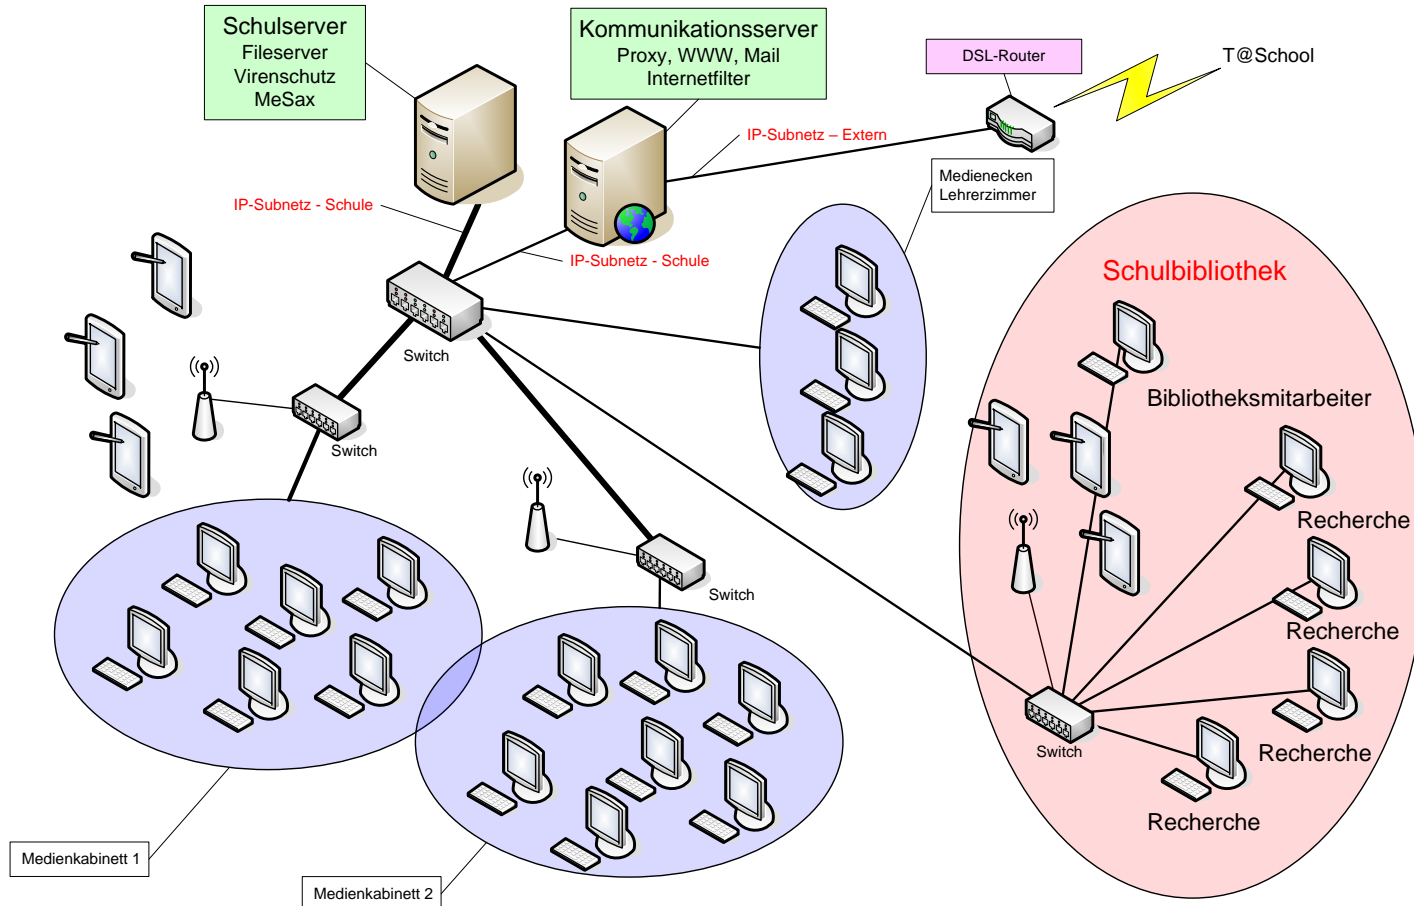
Schulserver
Fileserver
Virenschutz
MeSax

Kommunikationsserver
Proxy, WWW, Mail
Internetfilter

DSL-Router

T@School

IP-Subnetz – Extern

IP-Subnetz - Schule

IP-Subnetz - Schule

Medienecken
Lehrerzimmer

Schulbibliothek

Switch

Switch

Bibliotheksmitarbeiter

Recherche

Recherche

Switch

Recherche

Switch

Recherche

Medienkabinett 1

Medienkabinett 2